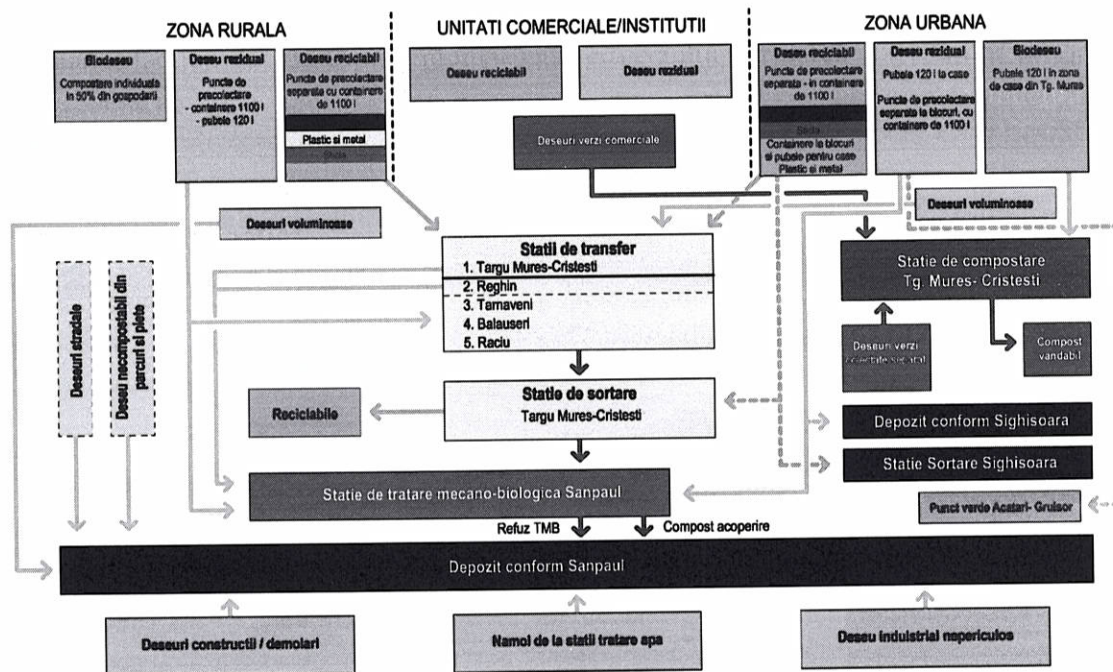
ZONA RURALA

UNITATI COMERCIALE/INSTITUTII

ZONA URBANA

Biodeseu
Compostare individuala in 50% din gospodarii

Deseu rezidual
Puncte de precolectare - containere 1100 l - pubele 120 l

Deseu reciclabil
Puncte de precolectare separata cu containere de 1100 l
Plastic si metal
Sticla

Deseu reciclabil

Deseu rezidual

Deseuri verzi comerciale

Deseu reciclabil
Puncte de precolectare separata - in containere de 1100 l
Sticla
Containere la blocuri si pubele pentru case
Plastic si metal

Deseu rezidual
Pubele 120 l la case
Puncte de precolectare separata la blocuri, cu containere de 1100 l

Biodeseu
Pubele 120 l in zona de case din Tg. Mures

Deseuri voluminoase

Deseuri voluminoase

Statii de transfer
1. Targu Mures-Cristesti
2. Reghin
3. Tarnaveni
4. Balauseri
5. Raciu

Statie de compostare Tg. Mures- Cristesti

Deseuri stradale

Deseu necompostabil din parcuri si piete

Deseuri verzi colectate separat

Compost vandabil

Statie de sortare
Targu Mures-Cristesti

Reciclabile

Depozit conform Sighisoara

Statie Sortare Sighisoara

Statie de tratare mecano-biologica Sanpaul

Punct verde Acatari- Gruisor

Refuz TMB

Compost acoperire

Depozit conform Sanpaul

Deseuri constructii / demolari

Namol de la statii tratare apa

Deseu industrial nepericulos